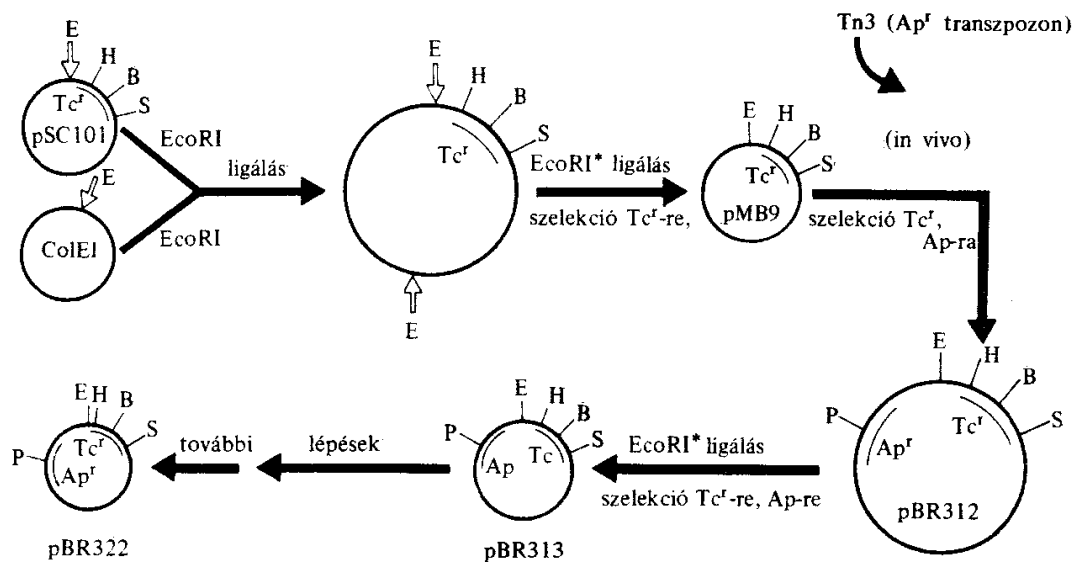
Tn3 ($Ap^r$ transzpozon)

E
H
B
S
$Tc^r$
pSC101

E
ColEI

EcoRI
EcoRI
ligálás

E
H
B
S
$Tc^r$
E

EcoRI* ligálás
szelekció $Tc^r$-re,

E
H
B
S
$Tc^r$
pMB9

(in vivo)

szelekció $Tc^r$, Ap-ra

E
H
B
S
P
$Ap^r$
$Tc^r$
pBR312

EcoRI* ligálás
szelekció $Tc^r$-re, Ap-re

E
H
B
S
P
Ap
Tc
pBR313

lépések

további

E
H
B
S
P
$Tc^r$
$Ap^r$
pBR322